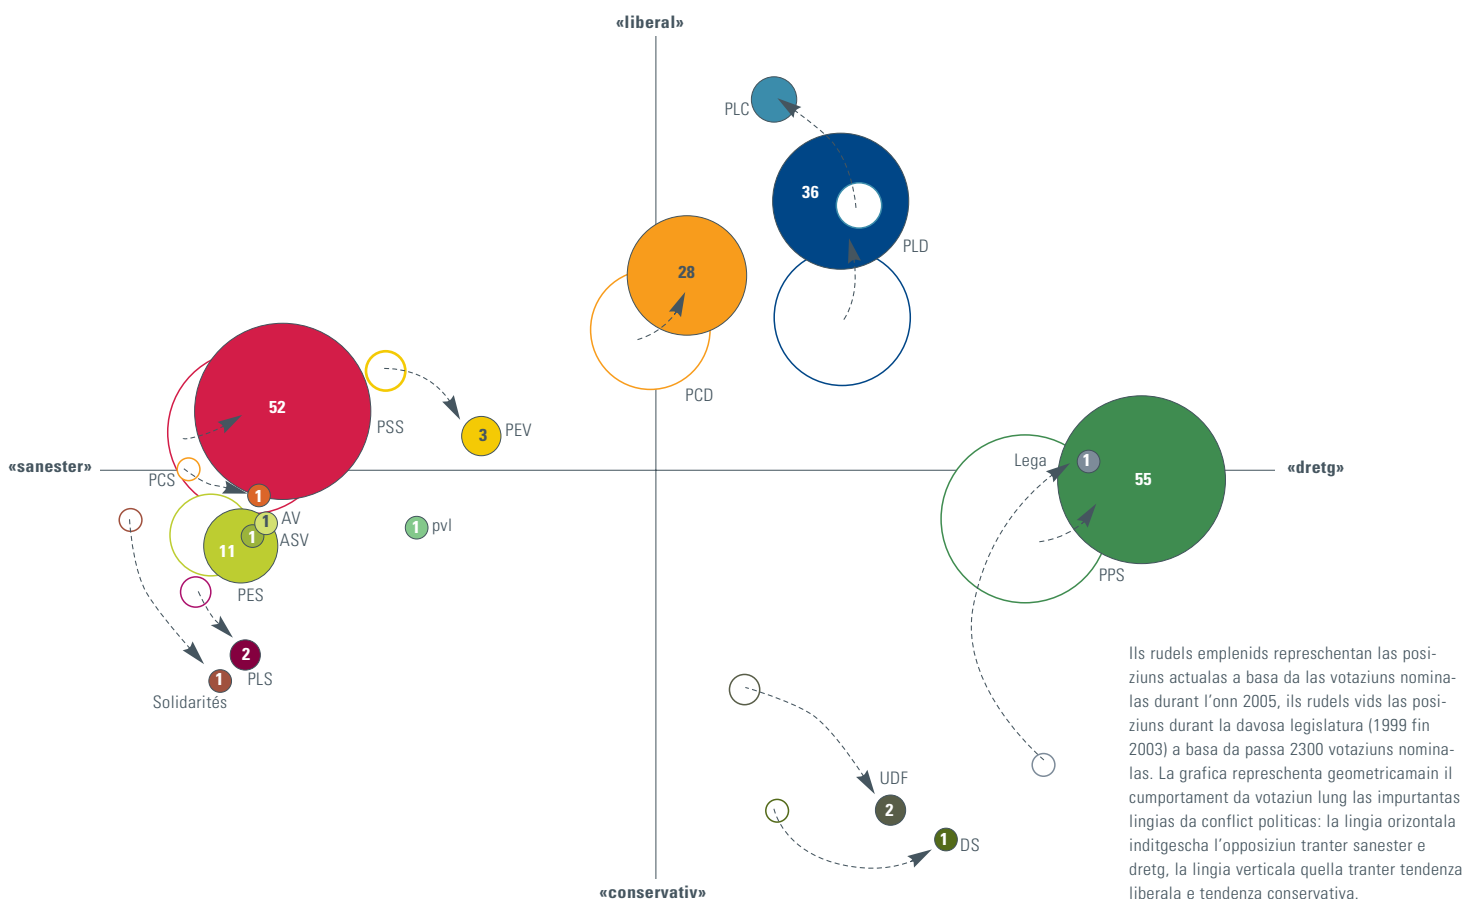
«liberal»

PLC

36

PLD

28

PCD

52

PSS

3 PEV

«sanester»

PCS

1

1 AV

1 ASV

11

PES

1 pvl

2

PLS

1

Solidarités

Lega

1

55

«dretg»

PPS

UDF

2

1 DS

«conservativ»

Ils rudels emplenids represchentan las posiziuns actualas a basa da las votaziuns nominalas durant l'onn 2005, ils rudels vids las posiziuns durant la davosa legislatura (1999 fin 2003) a basa da passa 2300 votaziuns nominalas. La grafica represchenta geometricamain il cumportament da votaziun lung las impurtantas lingias da conflict politicas: la lingia orizontala inditgescha l'opposiziun tranter sanester e dretg, la lingia verticala quella tranter tendenza liberala e tendenza conservativa.